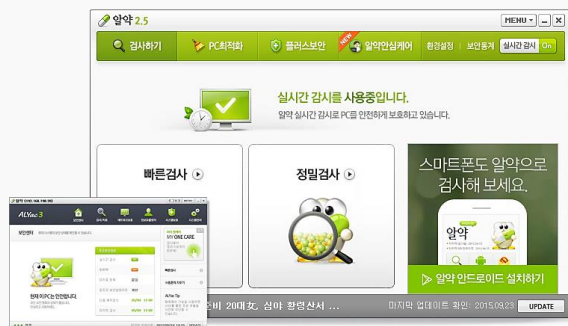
알약 2.5

MENU - ×

검사하기

PC최적화

플러스보안

NEW

알약안심케어

환경설정

보안통계

실시간 감시 On

실시간 감시를 사용중입니다.

알약 실시간 감시로 PC를 안전하게 보호하고 있습니다.

빠른검사

정밀검사

스마트폰도 알약으로 검사해 보세요.

알약

알약 안드로이드 설치하기

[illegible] 20대女, 심야 황령산서 ...

마지막 업데이트 확인 : 2015.09.23

UPDATE

ALYac 3

보안센터

현재 PC는 안전합니다.

MY ONE CARE

AlYac Tip

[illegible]